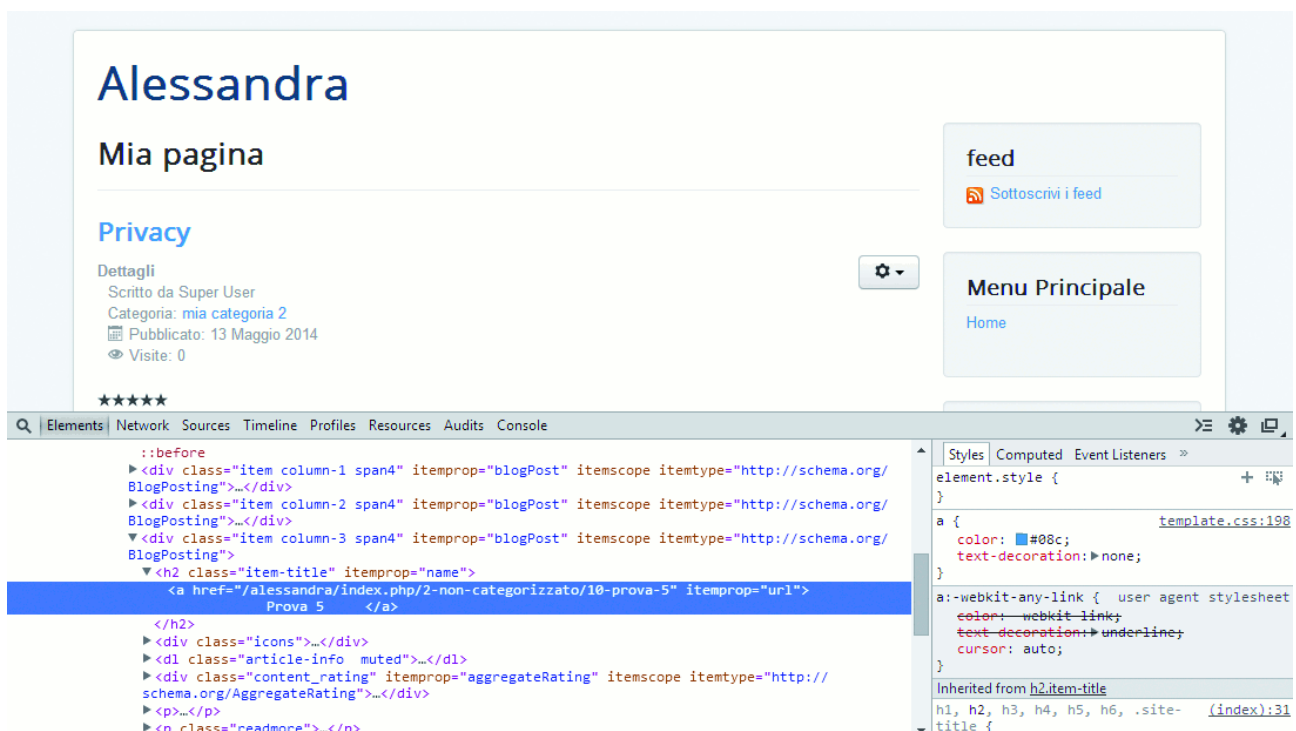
Alessandra

Mia pagina

Privacy

Dettagli
Scritto da Super User
Categoria: mia categoria 2
Pubblicato: 13 Maggio 2014
Visite: 0

★★★★★

feed
Sottoscrivi i feed

Menu Principale
Home

Elements Network Sources Timeline Profiles Resources Audits Console

::before
▶<div class="item column-1 span4" itemprop="blogPost" itemscope itemtype="http://schema.org/BlogPosting">…</div>
▶<div class="item column-2 span4" itemprop="blogPost" itemscope itemtype="http://schema.org/BlogPosting">…</div>
▼<div class="item column-3 span4" itemprop="blogPost" itemscope itemtype="http://schema.org/BlogPosting">
▼<h2 class="item-title" itemprop="name">
<a href="/alessandra/index.php/2-non-categorizzato/10-prova-5" itemprop="url">
Prova 5 </a>
</h2>
▶<div class="icons">…</div>
▶<dl class="article-info muted">…</dl>
▶<div class="content_rating" itemprop="aggregateRating" itemscope itemtype="http://schema.org/AggregateRating">…</div>
▶<p>…</p>
▶<p class="readmore">…</p>

Styles Computed Event Listeners »
element.style {
}
a { template.css:198
color: #08c;
text-decoration: ▶none;
}
a:-webkit-any-link { user agent stylesheet
color: -webkit-link;
text-decoration: ▶underline;
cursor: auto;
}
Inherited from h2.item-title
h1, h2, h3, h4, h5, h6, .site-title { (index):31